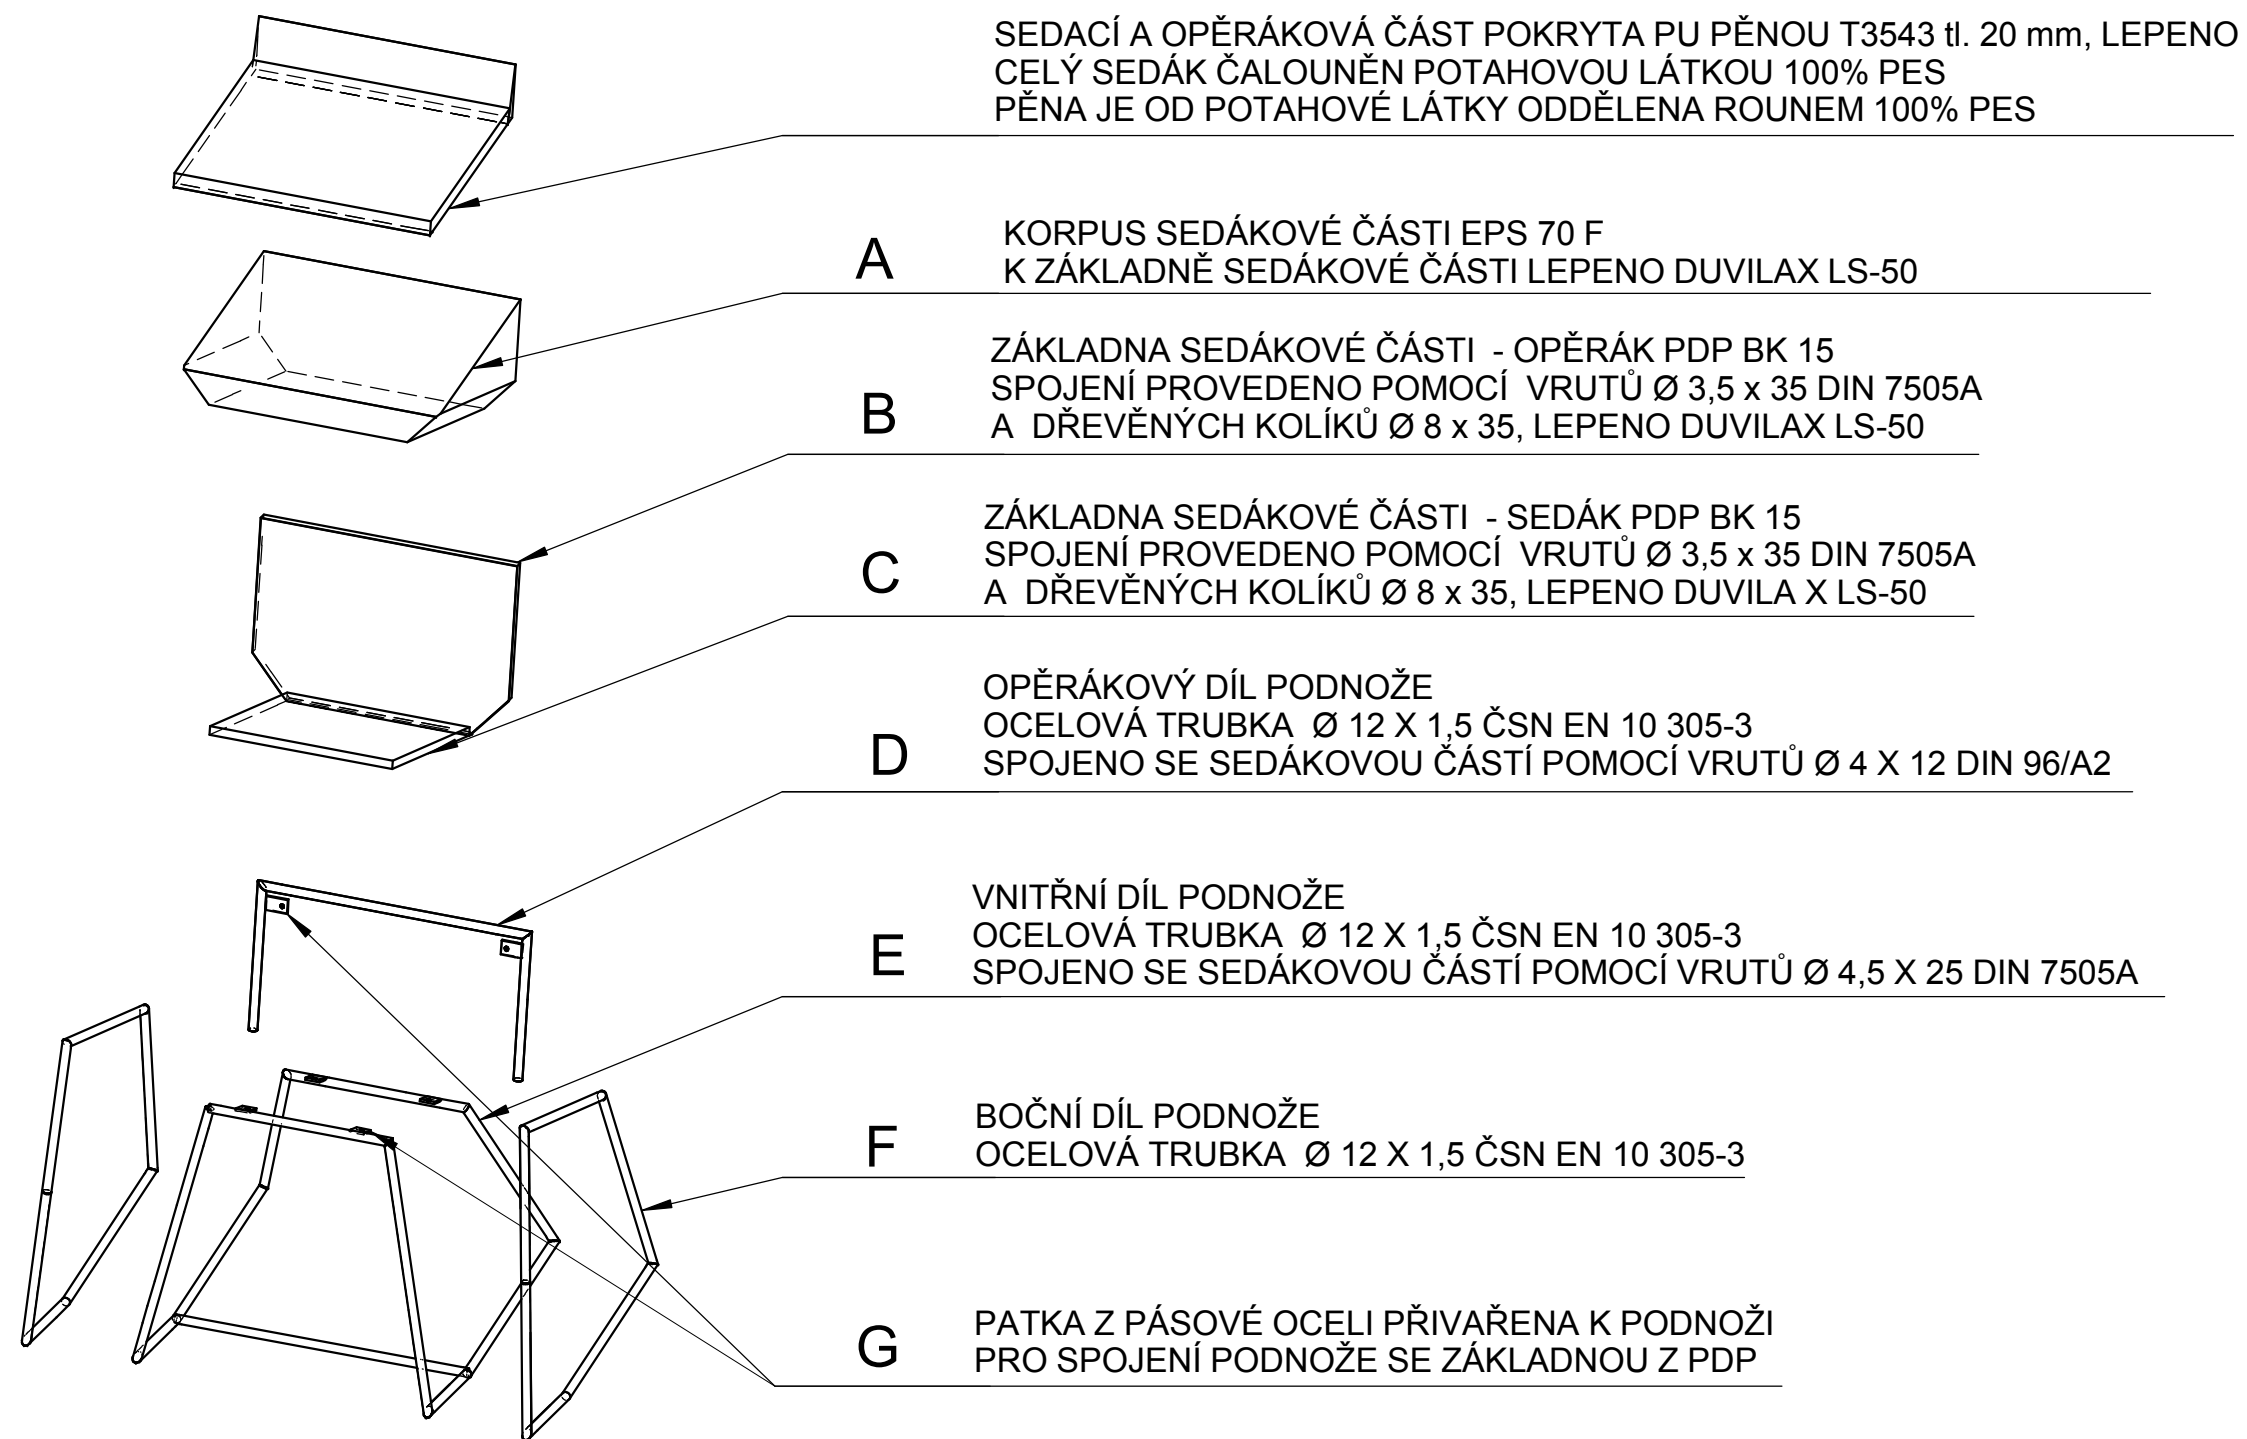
SEDACÍ A OPĚRÁKOVÁ ČÁST POKRYTA PU PĚNOU T3543 tl. 20 mm, LEPENO
CELÝ SEDÁK ČALOUNĚN POTAHOVOU LÁTKOU 100% PES
PĚNA JE OD POTAHOVÉ LÁTKY ODDĚLENA ROUNEM 100% PES

A
KORPUS SEDÁKOVÉ ČÁSTI EPS 70 F
K ZÁKLADNĚ SEDÁKOVÉ ČÁSTI LEPENO DUVILAX LS-50

B
ZÁKLADNA SEDÁKOVÉ ČÁSTI - OPĚRÁK PDP BK 15
SPOJENÍ PROVEDENO POMOCÍ VRUTŮ Ø 3,5 x 35 DIN 7505A
A DŘEVĚNÝCH KOLÍKŮ Ø 8 x 35, LEPENO DUVILAX LS-50

C
ZÁKLADNA SEDÁKOVÉ ČÁSTI - SEDÁK PDP BK 15
SPOJENÍ PROVEDENO POMOCÍ VRUTŮ Ø 3,5 x 35 DIN 7505A
A DŘEVĚNÝCH KOLÍKŮ Ø 8 x 35, LEPENO DUVILA X LS-50

D
OPĚRÁKOVÝ DÍL PODNOŽE
OCELOVÁ TRUBKA Ø 12 X 1,5 ČSN EN 10 305-3
SPOJENO SE SEDÁKOVOU ČÁSTÍ POMOCÍ VRUTŮ Ø 4 X 12 DIN 96/A2

E
VNITŘNÍ DÍL PODNOŽE
OCELOVÁ TRUBKA Ø 12 X 1,5 ČSN EN 10 305-3
SPOJENO SE SEDÁKOVOU ČÁSTÍ POMOCÍ VRUTŮ Ø 4,5 X 25 DIN 7505A

F
BOČNÍ DÍL PODNOŽE
OCELOVÁ TRUBKA Ø 12 X 1,5 ČSN EN 10 305-3

G
PATKA Z PÁSOVÉ OCELI PŘIVAŘENA K PODNOŽI
PRO SPOJENÍ PODNOŽE SE ZÁKLADNOU Z PDP